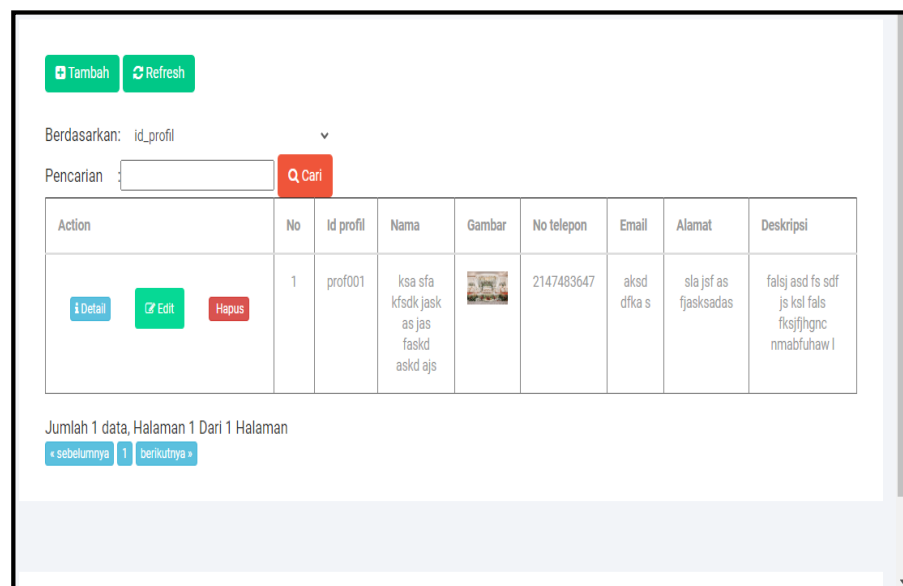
Tambah Refresh

Berdasarkan: id_profil

Pencarian : Cari

| Action | No | Id profil | Nama | Gambar | No telepon | Email | Alamat | Deskripsi |
|---|---|---|---|---|---|---|---|---|
| Detail Edit Hapus | 1 | prof001 | ksa sfa kfsdk jask as jas faskd askd ajs | | 2147483647 | aksd dfka s | sla jsf as fjasksadas | falsj asd fs sdf js ksl fals fksjfjhgnc nmabfuhaw l |

Jumlah 1 data, Halaman 1 Dari 1 Halaman

« sebelumnya 1 berikutnya »